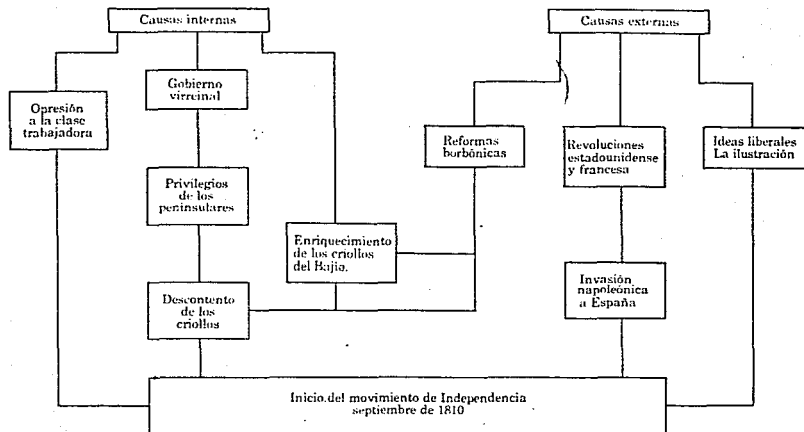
Causas internas

Causas externas

Opresión a la clase trabajadora

Gobierno virreinal

Privilegios de los peninsulares

Descontento de los criollos

Enriquecimiento de los criollos del Bajío.

Reformas borbónicas

Revoluciones estadounidense y francesa

Invasión napoleónica a España

Ideas liberales La ilustración

Inicio del movimiento de Independencia septiembre de 1810